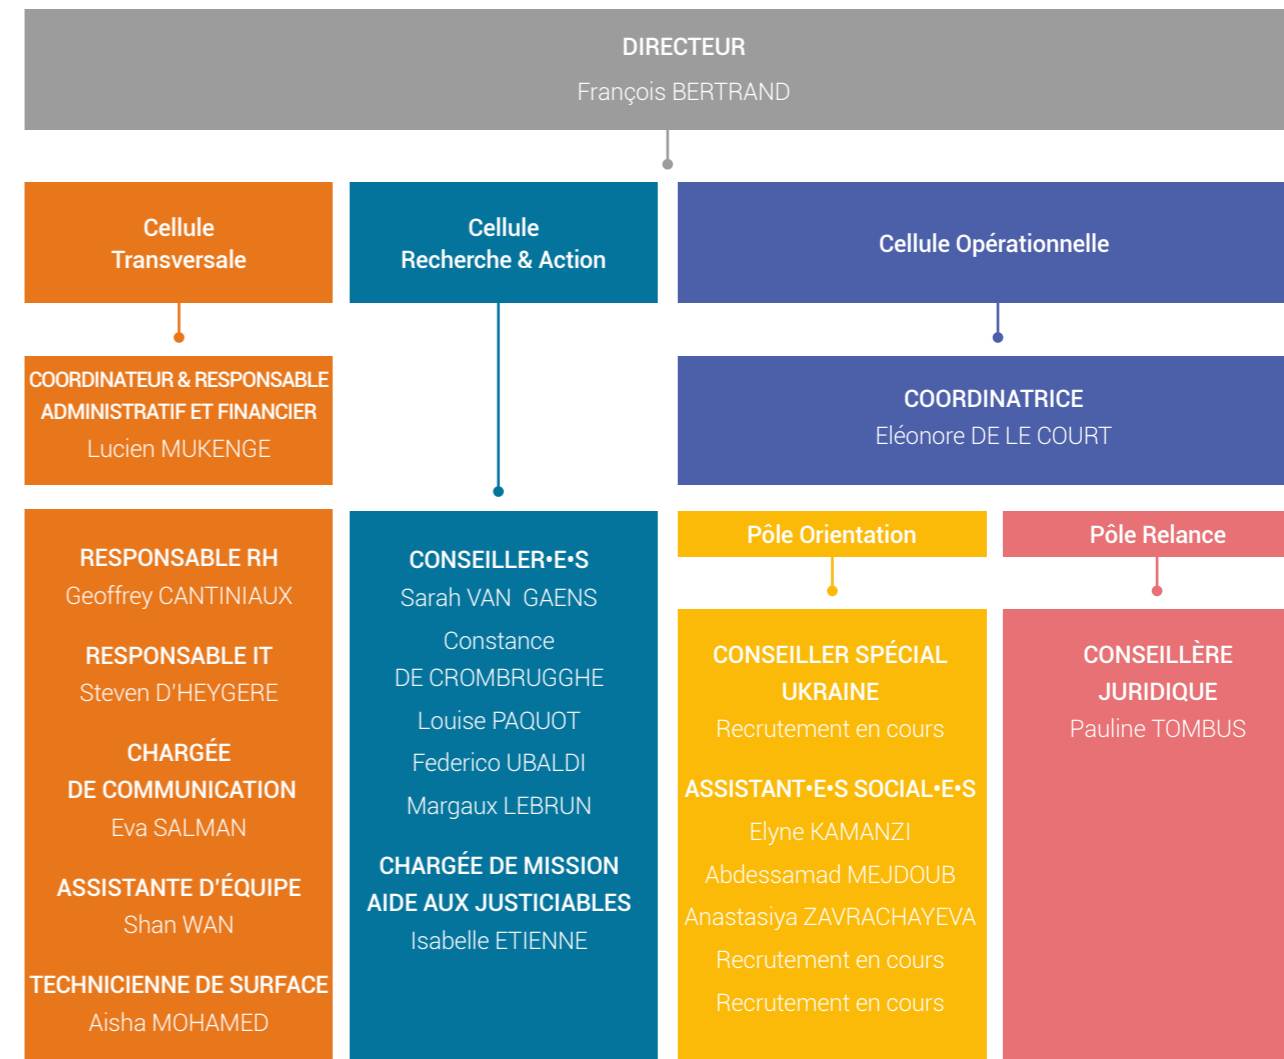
DIRECTEUR
François BERTRAND

Cellule Transversale

COORDINATEUR & RESPONSABLE ADMINISTRATIF ET FINANCIER
Lucien MUKENGE

RESPONSABLE RH
Geoffrey CANTINIAUX

RESPONSABLE IT
Steven D'HEYGERE

CHARGÉE DE COMMUNICATION
Eva SALMAN

ASSISTANTE D'ÉQUIPE
Shan WAN

TECHNICIENNE DE SURFACE
Aisha MOHAMED

Cellule Recherche & Action

CONSEILLER•E•S
Sarah VAN GAENS
Constance DE CROMBRUGGHE
Louise PAQUOT
Federico UBALDI
Margaux LEBRUN

CHARGÉE DE MISSION AIDE AUX JUSTICIABLES
Isabelle ETIENNE

Cellule Opérationnelle

COORDINATRICE
Eléonore DE LE COURT

Pôle Orientation

CONSEILLER SPÉCIAL UKRAINE
Recrutement en cours

ASSISTANT•E•S SOCIAL•E•S
Elyne KAMANZI
Abdessamad MEJDOUB
Anastasiya ZAVRACHAYEVA
Recrutement en cours
Recrutement en cours

Pôle Relance

CONSEILLÈRE JURIDIQUE
Pauline TOMBUS